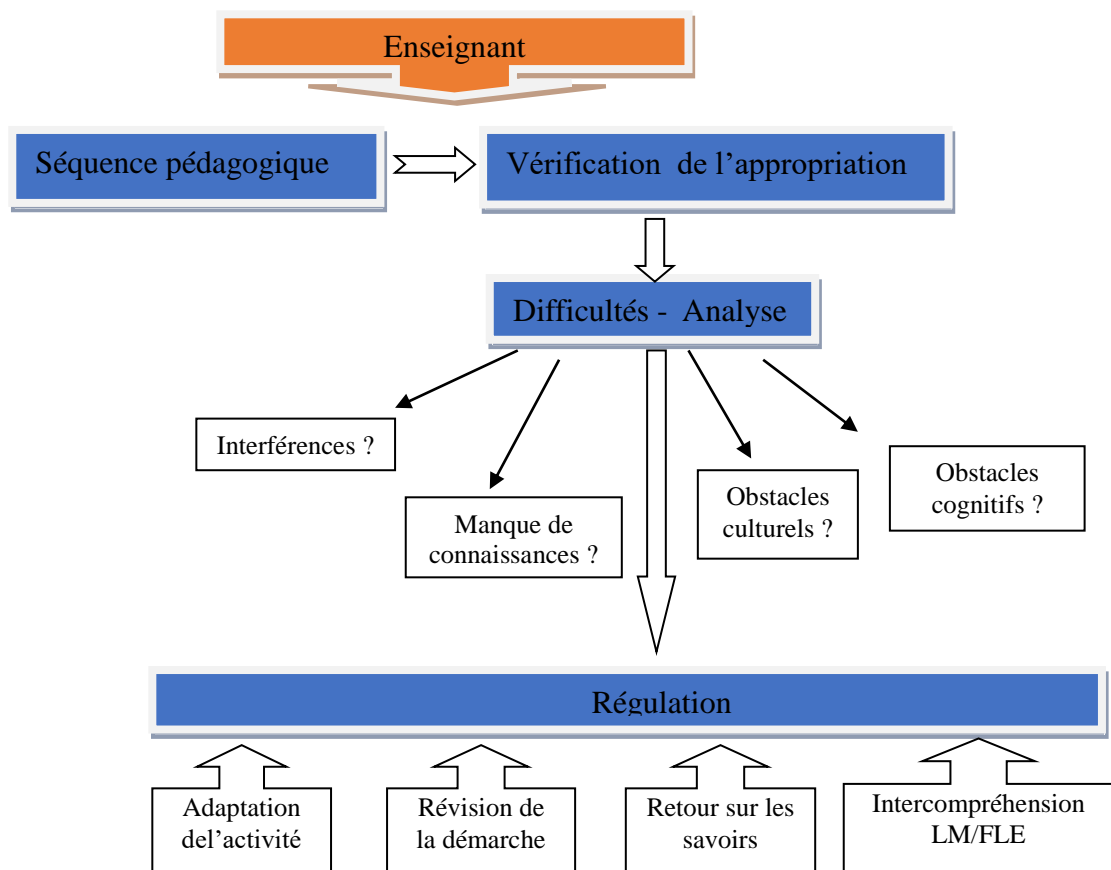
Enseignant

Séquence pédagogique

Vérification de l'appropriation

Difficultés - Analyse

Interférences ?

Manque de connaissances ?

Obstacles culturels ?

Obstacles cognitifs ?

Régulation

Adaptation del'activité

Révision de la démarche

Retour sur les savoirs

Intercompréhension LM/FLE